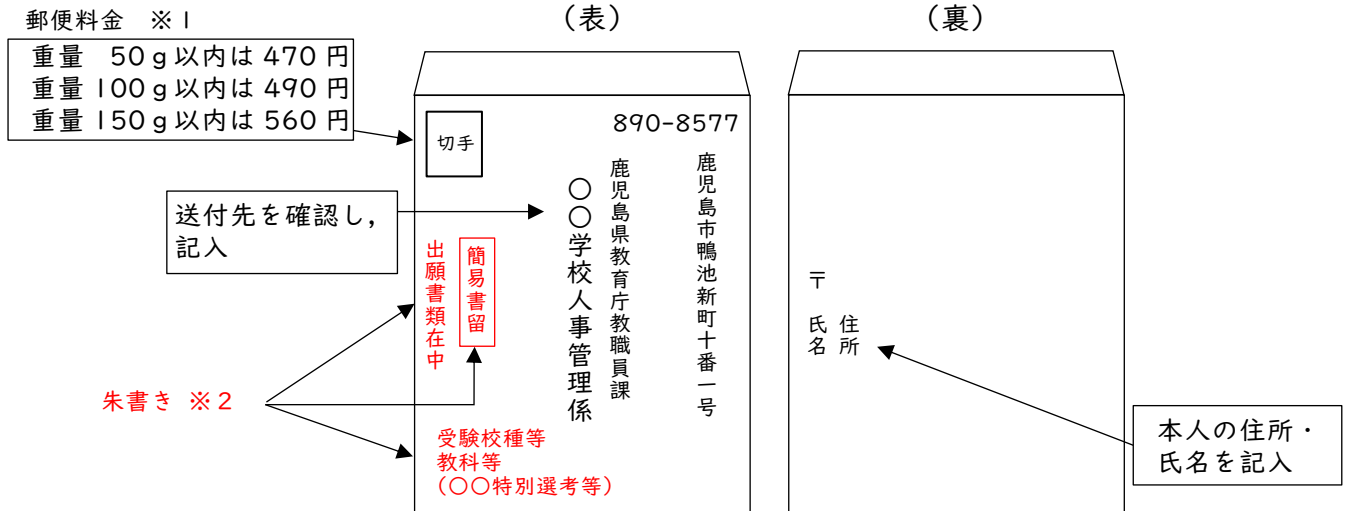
郵便料金 ※1

重量 50ｇ以内は 470 円
重量 100ｇ以内は 490 円
重量 150ｇ以内は 560 円

（表）

（裏）

切手

890-8577

鹿児島市鴨池新町十番一号

鹿児島県教育庁教職員課

〇〇学校人事管理係

送付先を確認し，記入

出願書類在中

簡易書留

朱書き ※2

受験校種等
教科等
（〇〇特別選考等）

〒

住所
氏名

本人の住所・氏名を記入